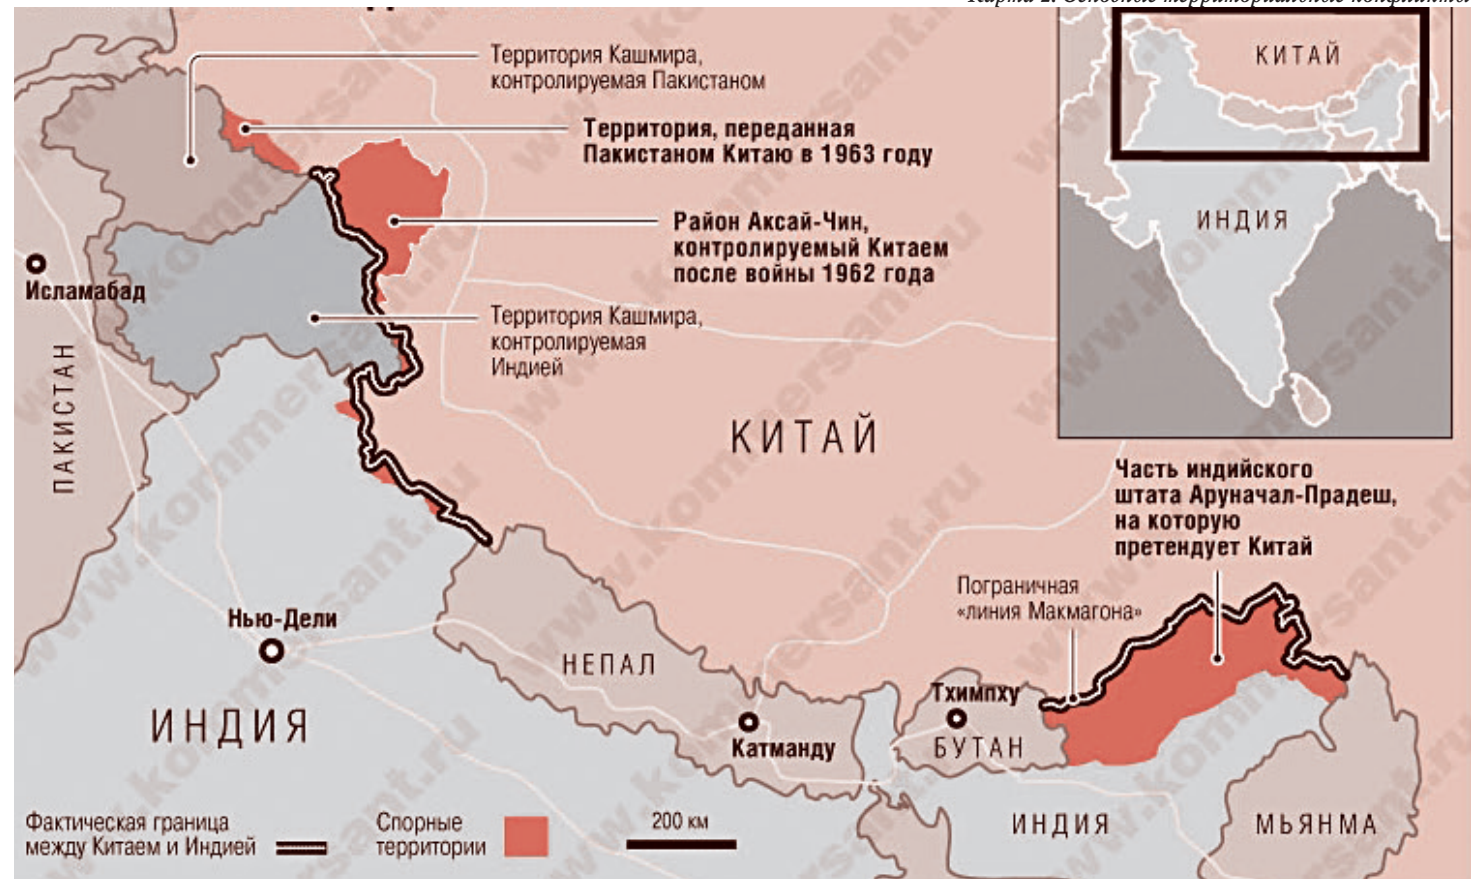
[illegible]

Территория Кашмира, контролируемая Пакистаном

Территория, переданная Пакистаном Китаю в 1963 году

Район Аксай-Чин, контролируемый Китаем после войны 1962 года

Территория Кашмира, контролируемая Индией

КИТАЙ

ИНДИЯ

Исламабад

ПАКИСТАН

КИТАЙ

Часть индийского штата Аруначал-Прадеш, на которую претендует Китай

Пограничная «линия Макмагона»

Нью-Дели

НЕПАЛ

Тхимпху

Катманду

БУТАН

ИНДИЯ

ИНДИЯ

МЬЯНМА

Фактическая граница между Китаем и Индией

Спорные территории

200 км

www.kommersant.ru